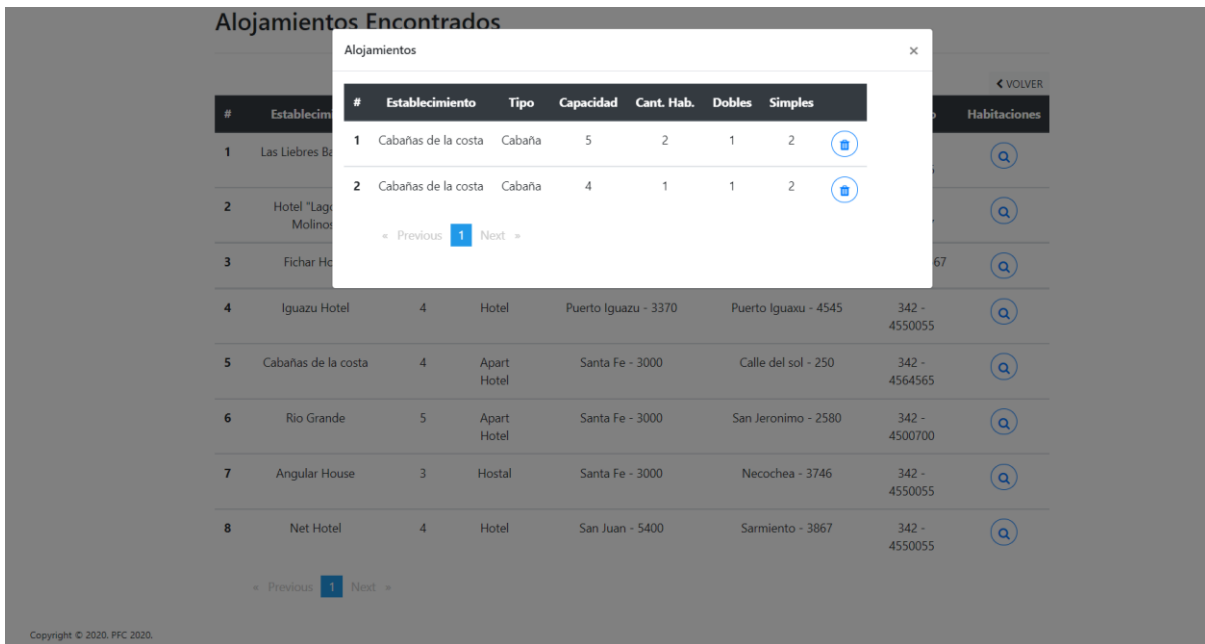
Alojamientos Encontrados

Alojamientos ×

| # | Establecimiento | Tipo | Capacidad | Cant. Hab. | Dobles | Simples | |
|---|---|---|---|---|---|---|---|
| 1 | Cabañas de la costa | Cabaña | 5 | 2 | 1 | 2 | |
| 2 | Cabañas de la costa | Cabaña | 4 | 1 | 1 | 2 | |

« Previous 1 Next »

< VOLVER

| # | Establecim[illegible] | | | | | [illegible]o | Habitaciones |
|---|---|---|---|---|---|---|---|
| 1 | Las Liebres Ba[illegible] | | | | | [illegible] | |
| 2 | Hotel "Lago Molinos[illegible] | | | | | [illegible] | |
| 3 | Fichar Ho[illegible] | | | | | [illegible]67 | |
| 4 | Iguazu Hotel | 4 | Hotel | Puerto Iguazu - 3370 | Puerto Iguaxu - 4545 | 342 - 4550055 | |
| 5 | Cabañas de la costa | 4 | Apart Hotel | Santa Fe - 3000 | Calle del sol - 250 | 342 - 4564565 | |
| 6 | Rio Grande | 5 | Apart Hotel | Santa Fe - 3000 | San Jeronimo - 2580 | 342 - 4500700 | |
| 7 | Angular House | 3 | Hostal | Santa Fe - 3000 | Necochea - 3746 | 342 - 4550055 | |
| 8 | Net Hotel | 4 | Hotel | San Juan - 5400 | Sarmiento - 3867 | 342 - 4550055 | |

« Previous 1 Next »

Copyright © 2020. PFC 2020.